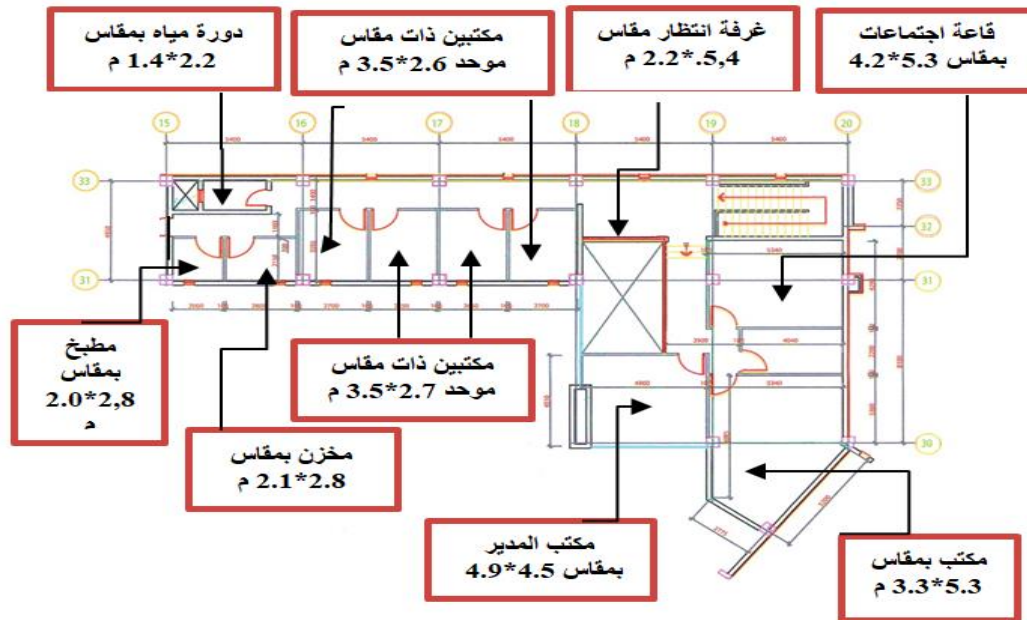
دورة مياه بمقاس
2.2*1.4 م

مكتبين ذات مقاس
موحد 2.6*3.5 م

غرفة انتظار مقاس
5,4.*2.2 م

قاعة اجتماعات
بمقاس 5.3*4.2

15
16
17
18
19
20
33
32
31
30

مطبخ
بمقاس
2,8*2.0
م

مكتبين ذات مقاس
موحد 2.7*3.5 م

مخزن بمقاس
2.8*2.1 م

مكتب المدير
بمقاس 4.5*4.9

مكتب بمقاس
5.3*3.3 م